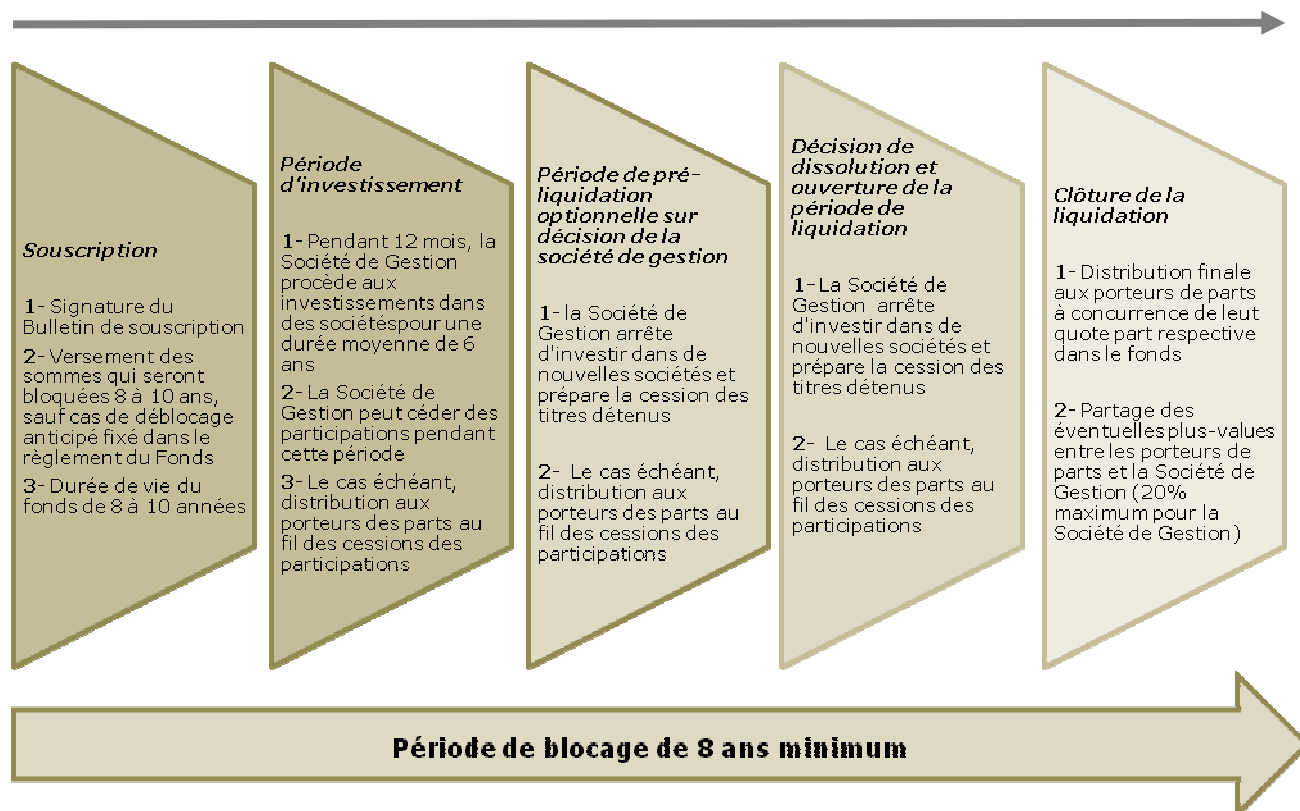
Souscription

1- Signature du Bulletin de souscription

2- Versement des sommes qui seront bloquées 8 à 10 ans, sauf cas de déblocage anticipé fixé dans le règlement du Fonds

3- Durée de vie du fonds de 8 à 10 années

Période d'investissement

1- Pendant 12 mois, la Société de Gestion procède aux investissements dans des sociétéspour une durée moyenne de 6 ans

2- La Société de Gestion peut céder des participations pendant cette période

3- Le cas échéant, distribution aux porteurs des parts au fil des cessions des participations

Période de pré-liquidation optionnelle sur décision de la société de gestion

1- la Société de Gestion arrête d'investir dans de nouvelles sociétés et prépare la cession des titres détenus

2- Le cas échéant, distribution aux porteurs des parts au fil des cessions des participations

Décision de dissolution et ouverture de la période de liquidation

1- La Société de Gestion arrête d'investir dans de nouvelles sociétés et prépare la cession des titres détenus

2- Le cas échéant, distribution aux porteurs des parts au fil des cessions des participations

Clôture de la liquidation

1- Distribution finale aux porteurs de parts à concurrence de leut quote part respective dans le fonds

2- Partage des éventuelles plus-values entre les porteurs de parts et la Société de Gestion (20% maximum pour la Société de Gestion)

Période de blocage de 8 ans minimum